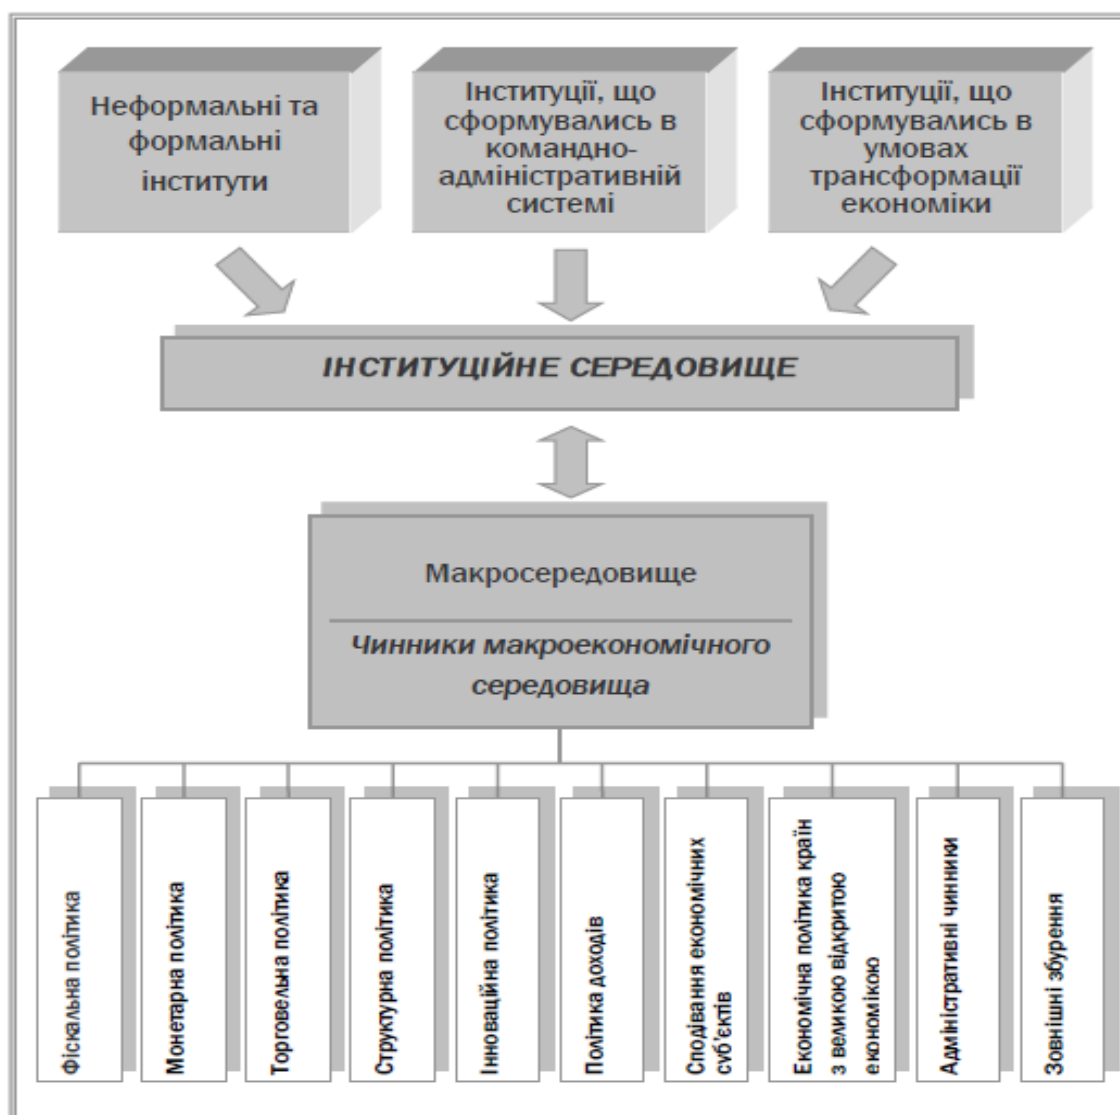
Неформальні та формальні інститути

Інституції, що сформувались в командно-адміністративній системі

Інституції, що сформувались в умовах трансформації економіки

ІНСТИТУЦІЙНЕ СЕРЕДОВИЩЕ

Макросередовище

Чинники макроекономічного середовища

Фіскальна політика

Монетарна політика

Торговельна політика

Структурна політика

Інноваційна політика

Політика доходів

Сподівання економічних суб'єктів

Економічна політика країн з великою відкритою економікою

Адміністративні чинники

Зовнішні збурення